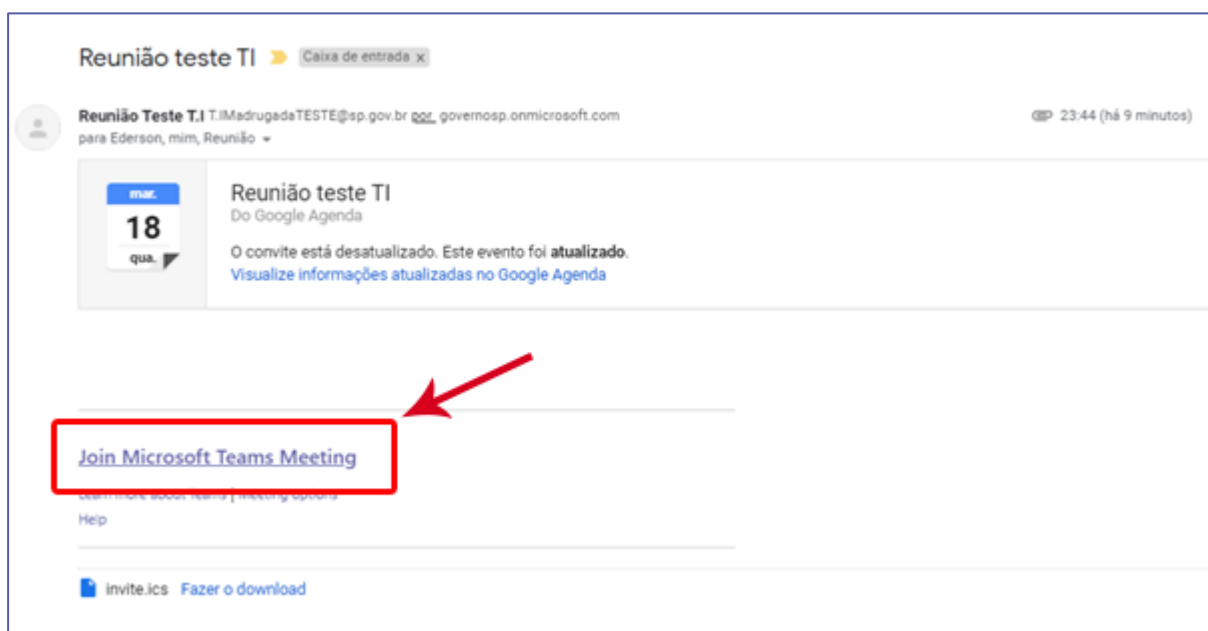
Reunião teste TI Caixa de entrada x

Reunião Teste T.I T.IMadrugadaTESTE@sp.gov.br por governosp.onmicrosoft.com
para Ederson, mim, Reunião

23:44 (há 9 minutos)

mar.
18
qua.

Reunião teste TI
Do Google Agenda

O convite está desatualizado. Este evento foi **atualizado**.
Visualize informações atualizadas no Google Agenda

Join Microsoft Teams Meeting

Learn more about Teams | Meeting options

Help

invite.ics Fazer o download